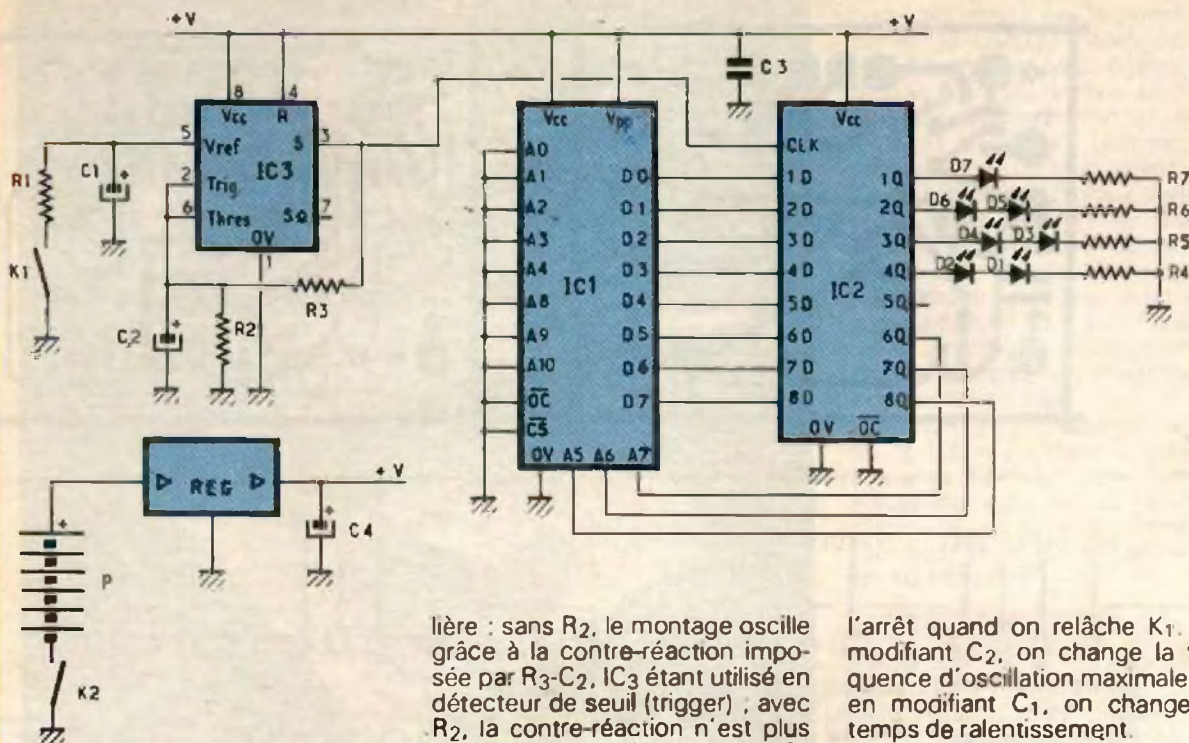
+V

+V

C3

8 4

Vcc R

5 Vref IC3 S 3

2 Trig

6 Thres SQ 7

0V

1

R1

C1

K1

C2

R2

R3

Vcc Vpp

A0

A1 D0

A2 D1

A3 D2

A4 D3

A8 IC1 D4

A9 D5

A10 D6

$\overline{OC}$ D7

$\overline{CS}$

0V A5 A6 A7

Vcc

CLK

1D 1Q

2D 2Q

3D 3Q

4D 4Q

5D IC2 5Q

6D 6Q

7D 7Q

8D 8Q

0V $\overline{OC}$

D7 R7

D6 D5 R6

D4 D3 R5

D2 D1 R4

REG

+V

C4

P

K2

lière : sans $R_2$, le montage oscille grâce à la contre-réaction imposée par $R_3$-$C_2$, $IC_3$ étant utilisé en détecteur de seuil (trigger) ; avec $R_2$, la contre-réaction n'est plus

l'arrêt quand on relâche $K_1$. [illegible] modifiant $C_2$, on change la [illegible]quence d'oscillation maximale en modifiant $C_1$, on change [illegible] temps de ralentissement.